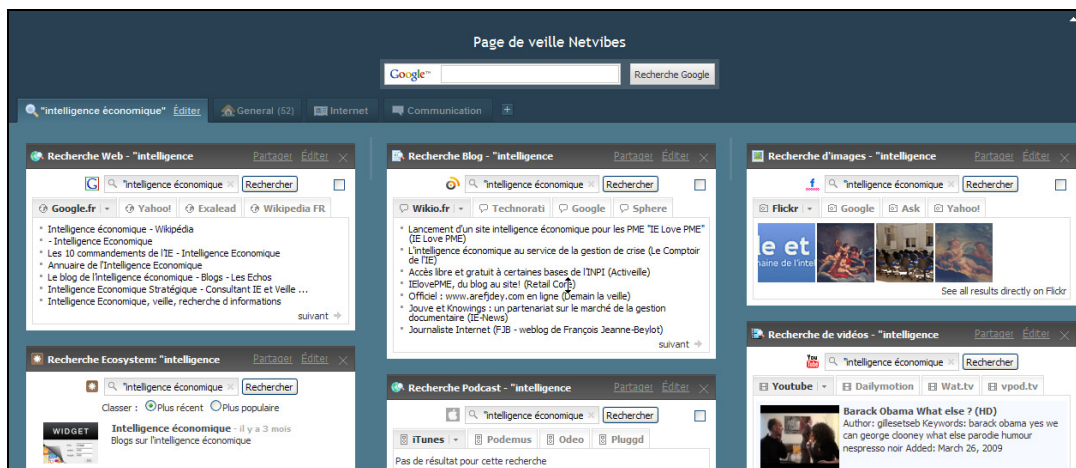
Page de veille Netvibes

Google™ Recherche Google

"intelligence économique" Éditer | General (52) | Internet | Communication | +

Recherche Web - "intelligence Partager Éditer

"intelligence économique Rechercher

Google.fr | Yahoo! | Exalead | Wikipedia FR

- Intelligence économique - Wikipédia
- - Intelligence Economique
- Les 10 commandements de l'IE - Intelligence Economique
- Annuaire de l'Intelligence Economique
- Le blog de l'intelligence économique - Blogs - Les Echos
- Intelligence Economique Stratégique - Consultant IE et Veille ...
- Intelligence Economique, veille, recherche d informations

suivant

Recherche Ecosystem: "intelligence Partager Éditer

"intelligence économique Rechercher

Classer : Plus récent Plus populaire

WIDGET

Intelligence économique - il y a 3 mois
Blogs sur l'intelligence économique

Recherche Blog - "intelligence Partager Éditer

"intelligence économique Rechercher

Wikio.fr | Technorati | Google | Sphere

- Lancement d'un site intelligence économique pour les PME "IE Love PME" (IE Love PME)
- L'intelligence économique au service de la gestion de crise (Le Comptoir de l'IE)
- Accès libre et gratuit à certaines bases de l'INPI (Activeille)
- IElovePME, du blog au site! (Retail Corp)
- Officiel : www.arefjdey.com en ligne (Demain la veille)
- Jouve et Knowings : un partenariat sur le marché de la gestion documentaire (IE-News)
- Journaliste Internet (FJB - weblog de François Jeanne-Beylot)

suivant

Recherche Podcast - "intelligence Partager Éditer

"intelligence économique Rechercher

iTunes | Podemus | Odeo | Pluggd

Pas de résultat pour cette recherche

Recherche d'images - "intelligence Partager Éditer

"intelligence économique Rechercher

Flickr | Google | Ask | Yahoo!

e et
aine de l'inte

See all results directly on Flickr

Recherche de vidéos - "intelligence Partager Éditer

"intelligence économique Rechercher

Youtube | Dailymotion | Wat.tv | vpod.tv

Barack Obama What else ? (HD)
Author: gillesetseb Keywords: barack obama yes we can george clooney what else parodie humour nespresso noir Added: March 26, 2009